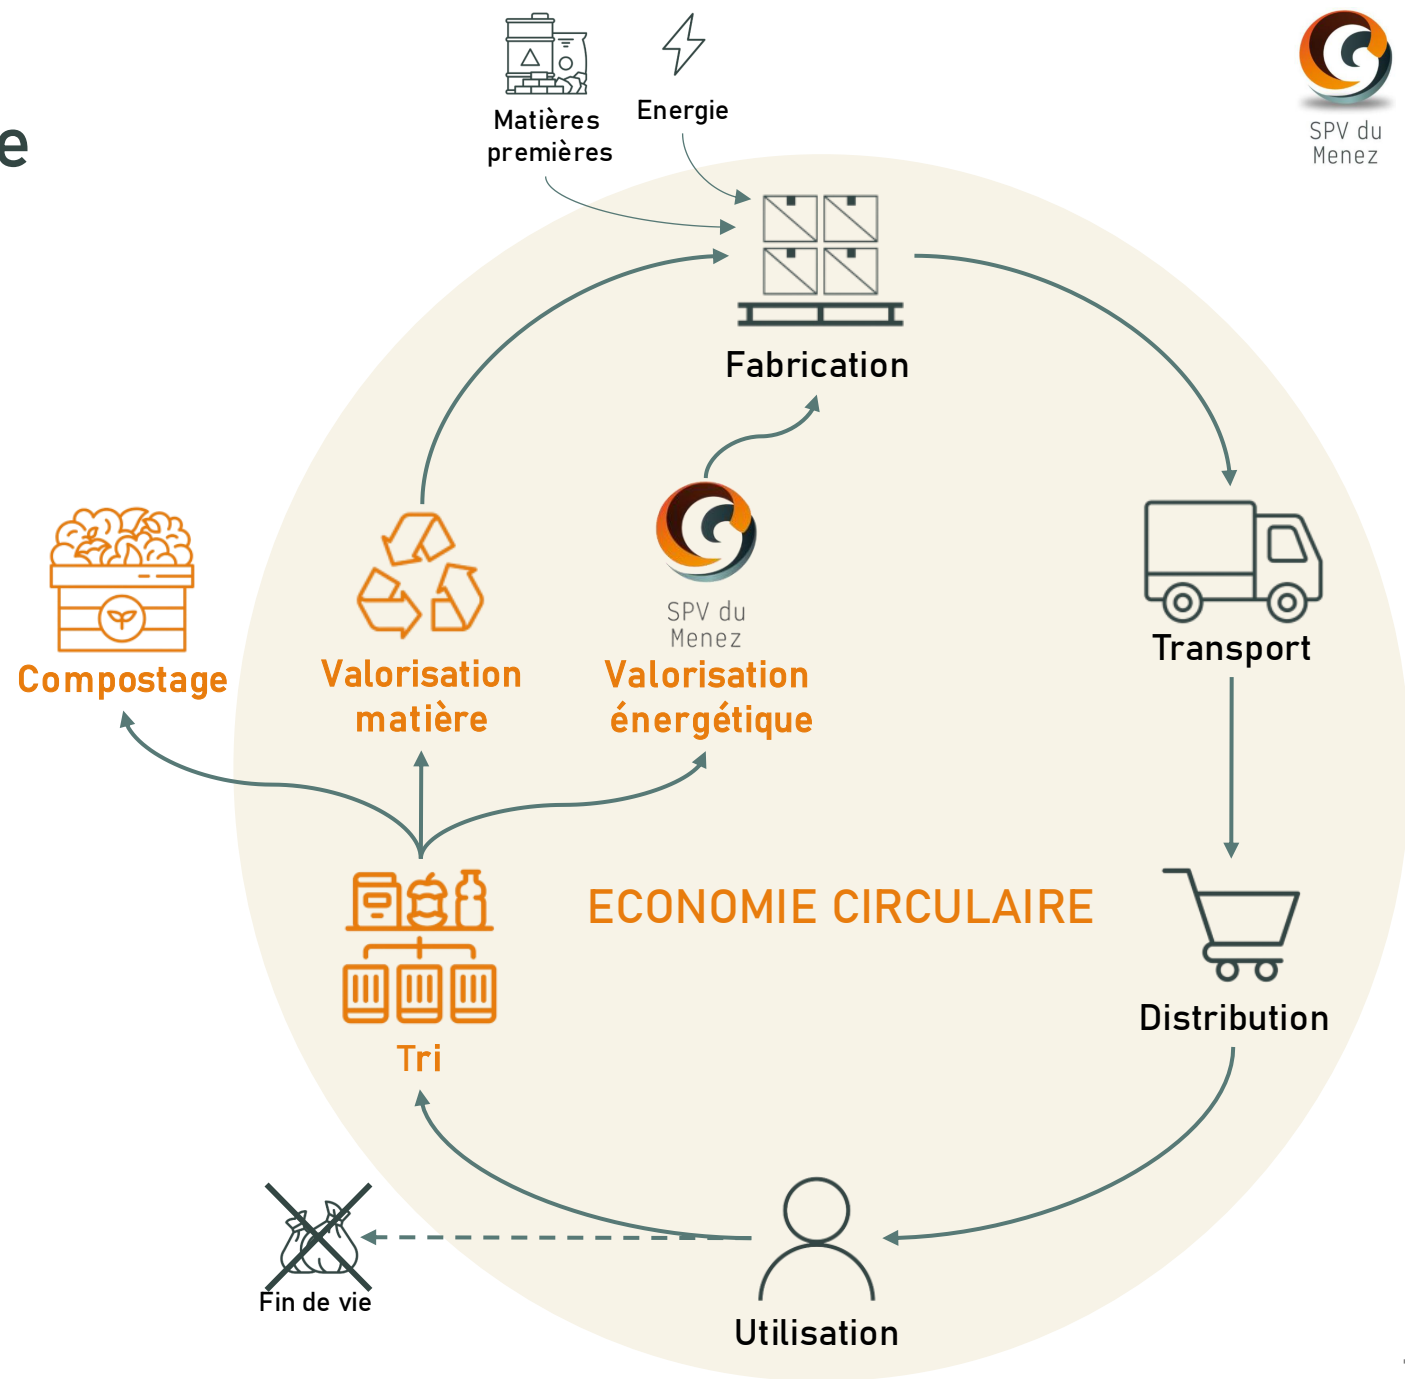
e

Matières premières

Energie

SPV du Menez

Fabrication

Transport

Distribution

Utilisation

Fin de vie

Tri

ECONOMIE CIRCULAIRE

Compostage

Valorisation matière

SPV du Menez

Valorisation énergétique